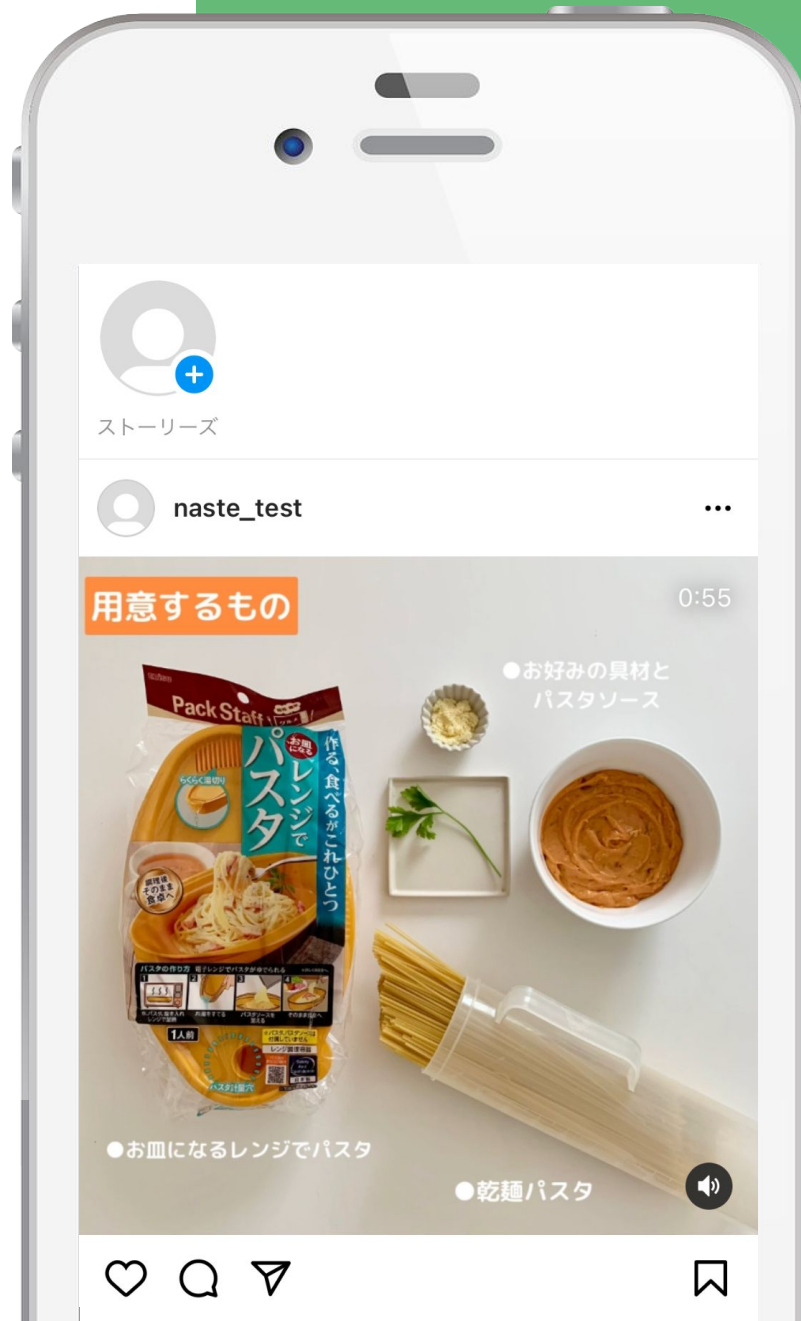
ストーリーズ

naste_test

•••

用意するもの

0:55

●お好みの具材と パスタソース

Pack Staff

お皿になる

レンジでパスタ

作る、食べるがこれひとつ

らくらく湯切り

調理後そのまま食卓へ

パスタの作り方

1人前

●お皿になるレンジでパスタ

●乾麺パスタ